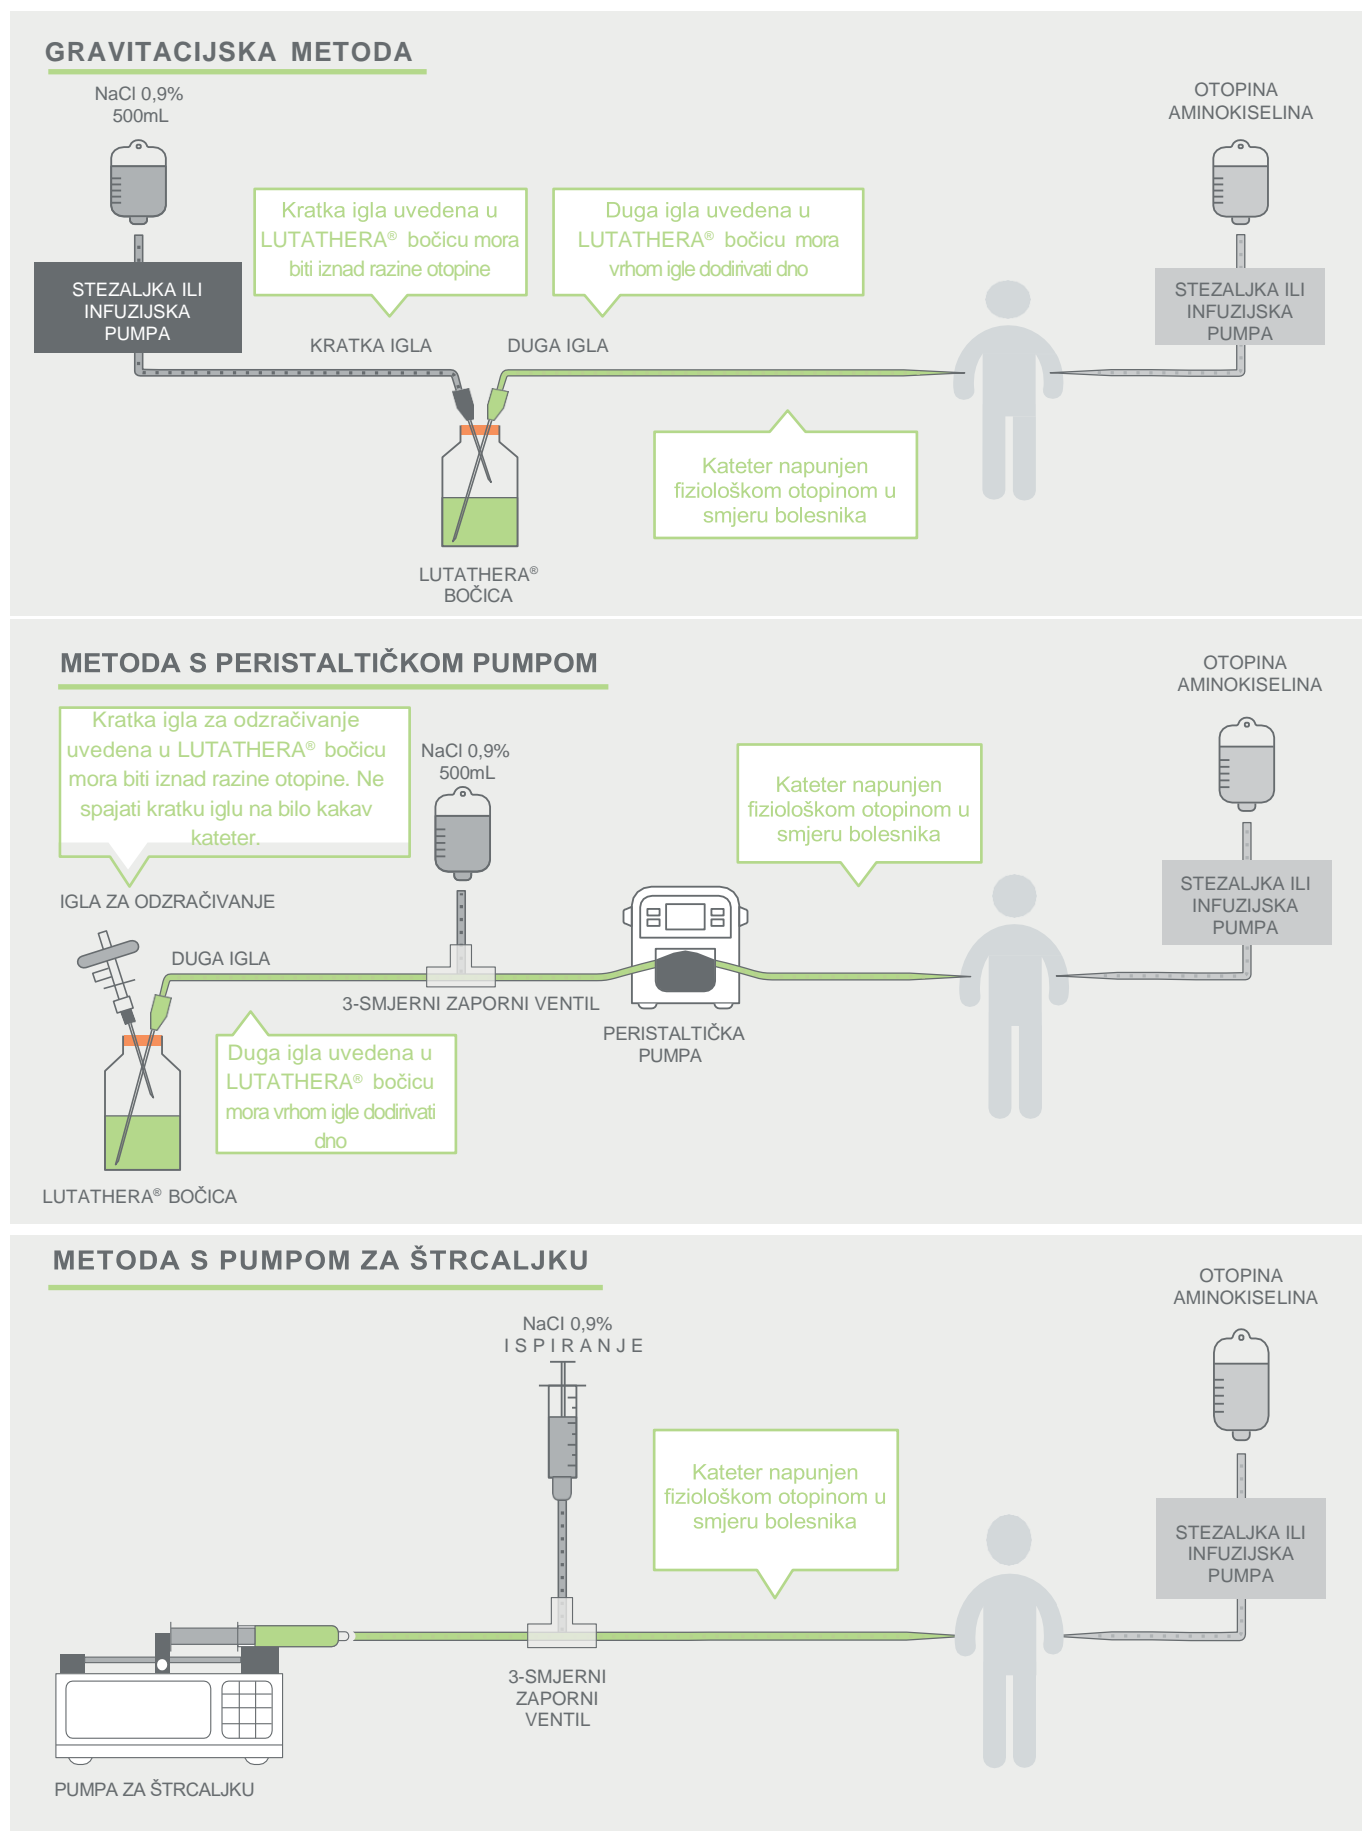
GRAVITACIJSKA METODA

NaCl 0,9%
500mL

OTOPINA AMINOKISELINA

Kratka igla uvedena u LUTATHERA® bočicu mora biti iznad razine otopine

Duga igla uvedena u LUTATHERA® bočicu mora vrhom igle dodirivati dno

STEZALJKA ILI INFUZIJSKA PUMPA

STEZALJKA ILI INFUZIJSKA PUMPA

KRATKA IGLA

DUGA IGLA

Kateter napunjen fiziološkom otopinom u smjeru bolesnika

LUTATHERA® BOČICA

METODA S PERISTALTIČKOM PUMPOM

OTOPINA AMINOKISELINA

Kratka igla za odzračivanje uvedena u LUTATHERA® bočicu mora biti iznad razine otopine. Ne spajati kratku iglu na bilo kakav kateter.

NaCl 0,9%
500mL

Kateter napunjen fiziološkom otopinom u smjeru bolesnika

IGLA ZA ODZRAČIVANJE

STEZALJKA ILI INFUZIJSKA PUMPA

DUGA IGLA

3-SMJERNI ZAPORNI VENTIL

Duga igla uvedena u LUTATHERA® bočicu mora vrhom igle dodirivati dno

PERISTALTIČKA PUMPA

LUTATHERA® BOČICA

METODA S PUMPOM ZA ŠTRCALJKU

OTOPINA AMINOKISELINA

NaCl 0,9%
ISPIRANJE

Kateter napunjen fiziološkom otopinom u smjeru bolesnika

STEZALJKA ILI INFUZIJSKA PUMPA

3-SMJERNI ZAPORNI VENTIL

PUMPA ZA ŠTRCALJKU